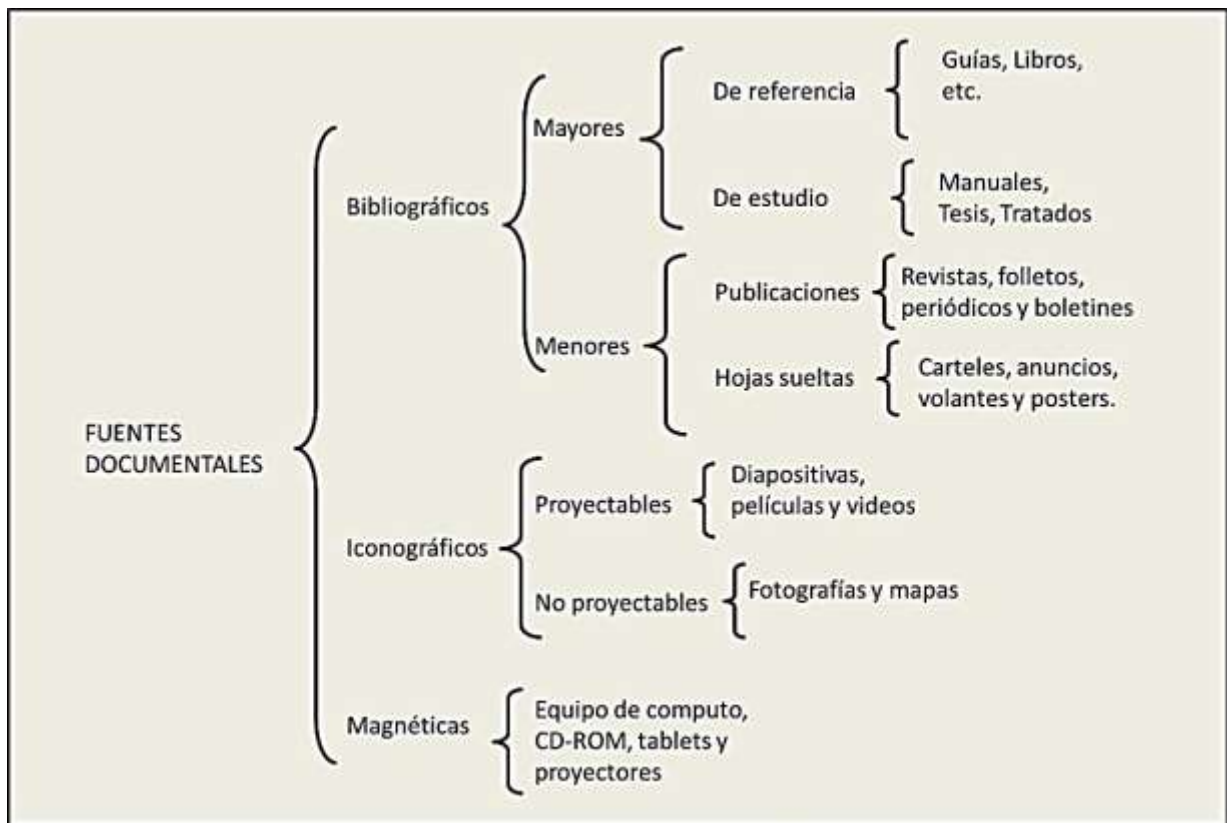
FUENTES DOCUMENTALES

Bibliográficos

Mayores

De referencia

Guías, Libros, etc.

De estudio

Manuales, Tesis, Tratados

Menores

Publicaciones

Revistas, folletos, periódicos y boletines

Hojas sueltas

Carteles, anuncios, volantes y posters.

Iconográficos

Proyectables

Diapositivas, películas y videos

No proyectables

Fotografías y mapas

Magnéticas

Equipo de computo, CD-ROM, tablets y proyectores